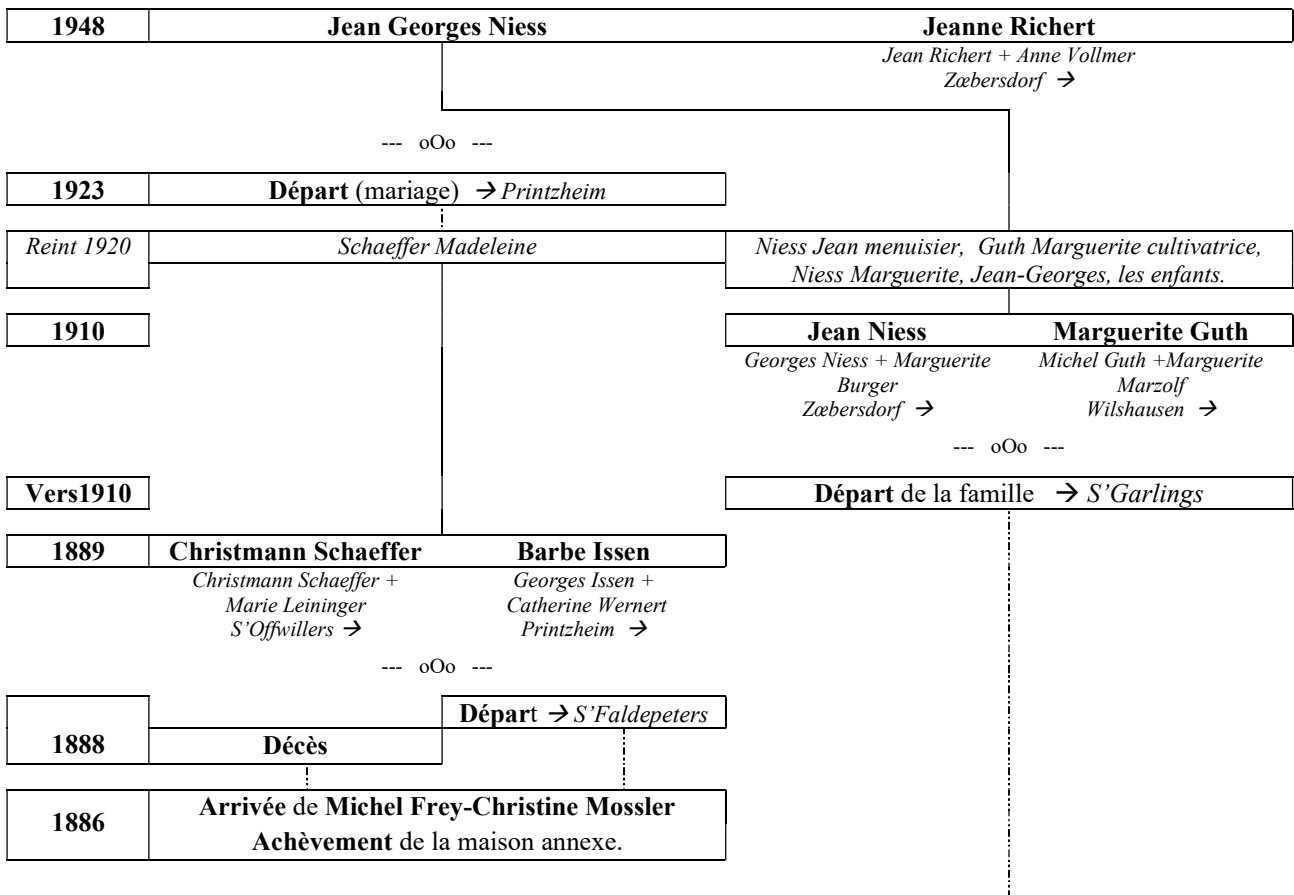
1948 Jean Georges Niess Jeanne Richert

Jean Richert + Anne Vollmer
Zœbersdorf →

--- oOo ---

1923 Départ (mariage) → Printzheim

Reint 1920 Schaeffer Madeleine

Niess Jean menuisier, Guth Marguerite cultivatrice, Niess Marguerite, Jean-Georges, les enfants.

1910 Jean Niess Marguerite Guth

Georges Niess + Marguerite Burger
Zœbersdorf →

Michel Guth +Marguerite Marzolf
Wilshausen →

--- oOo ---

Vers1910 Départ de la famille → S'Garlings

1889 Christmann Schaeffer Barbe Issen

Christmann Schaeffer + Marie Leininger
S'Offwillers →

Georges Issen + Catherine Wernert
Printzheim →

--- oOo ---

Départ → S'Faldepeters

1888 Décès

1886 Arrivée de Michel Frey-Christine Mossler
Achèvement de la maison annexe.